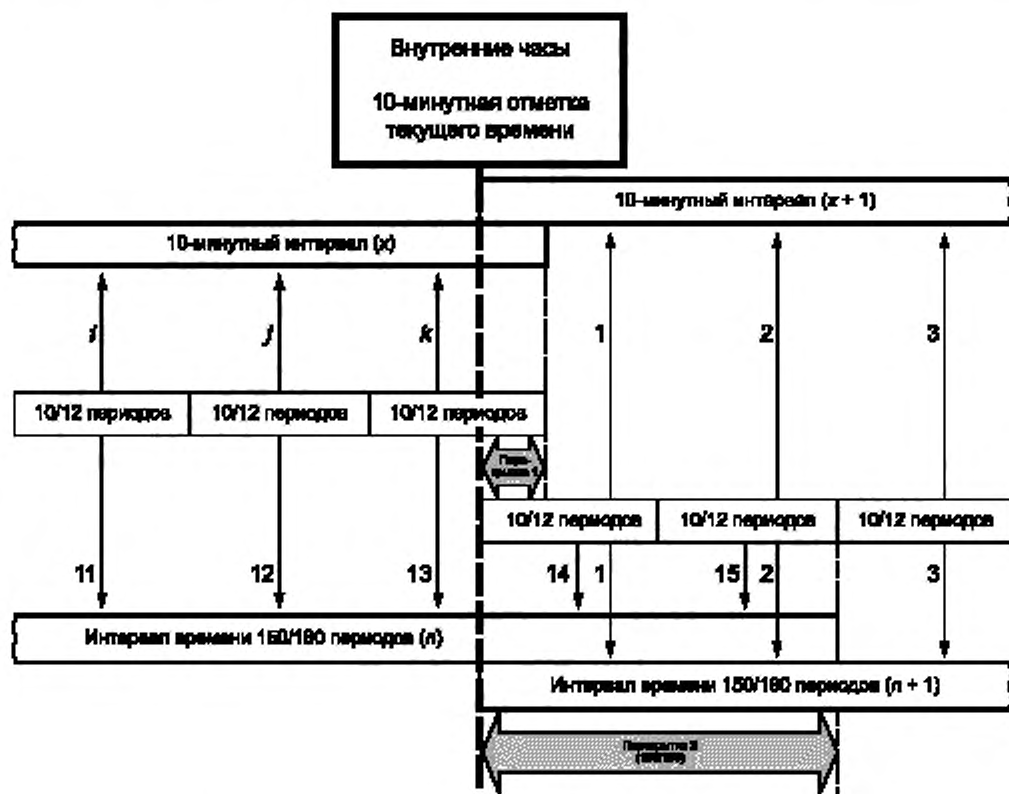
Внутренние часы

10-минутная отметка текущего времени

10-минутный интервал (x + 1)

10-минутный интервал (x)

i

j

k

1

2

3

10/12 периодов

10/12 периодов

10/12 периодов

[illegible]

10/12 периодов

10/12 периодов

10/12 периодов

11

12

13

14

1

15

2

3

Интервал времени 150/180 периодов (n)

Интервал времени 150/180 периодов (n + 1)

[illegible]